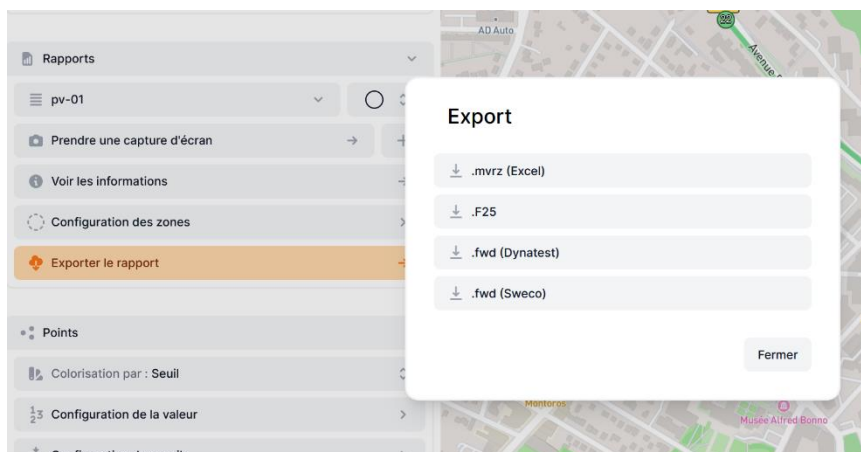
AD Auto

22

Avenue

Rapports

pv-01

Prendre une capture d'écran

Voir les informations

Configuration des zones

Exporter le rapport

Points

Colorisation par : Seuil

$\frac{1}{2}3$ Configuration de la valeur

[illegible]

Export

.mvrz (Excel)

.F25

.fwd (Dynatest)

.fwd (Sweco)

Fermer

Montoros

Musée Alfred Bonno